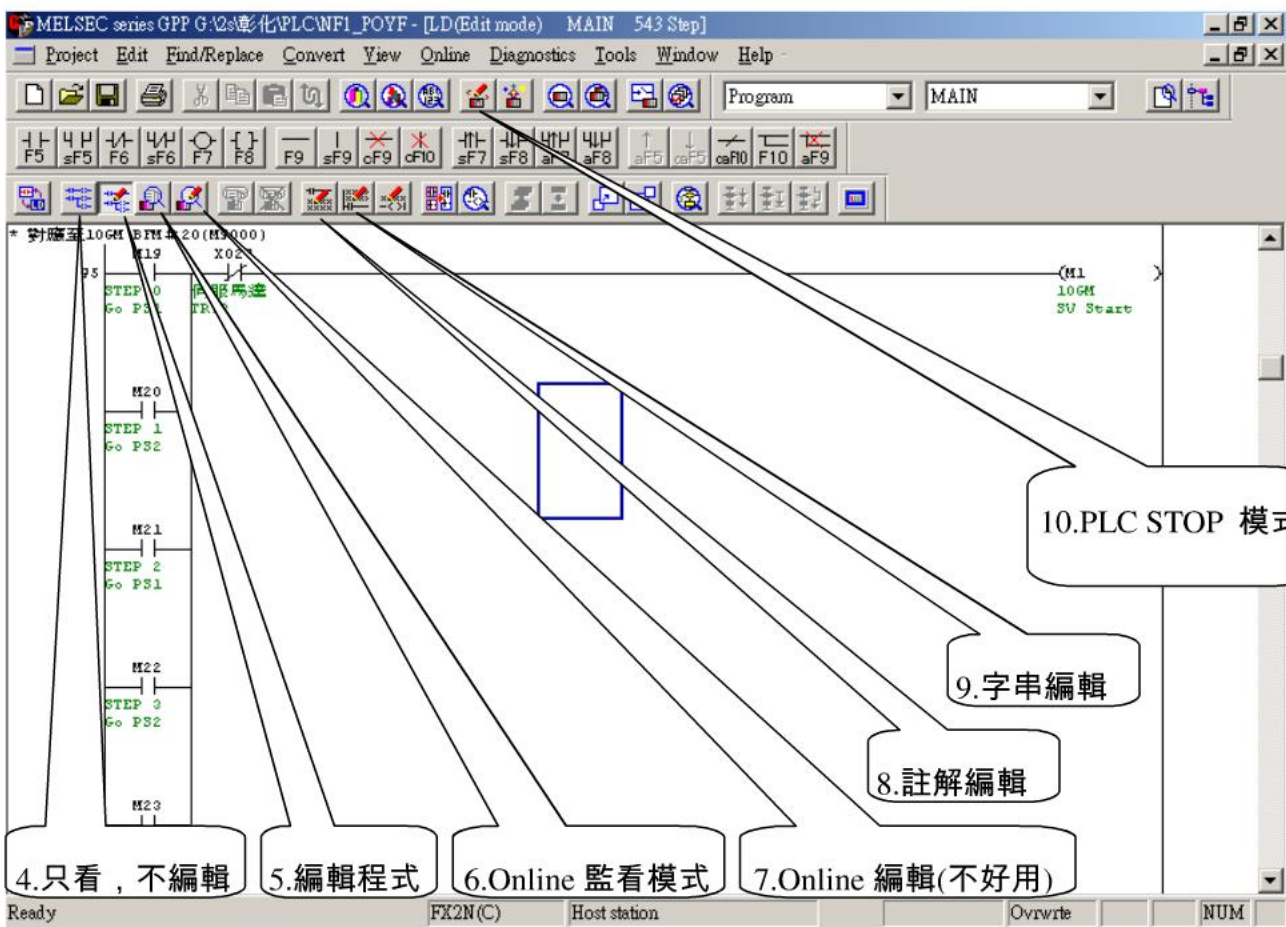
MELSEC series GPP G:\2s\彰化\PLC\NF1_POYF - [LD(Edit mode) MAIN 543 Step]
Project Edit Find/Replace Convert View Online Diagnostics Tools Window Help

Program MAIN

F5 sF5 F6 sF6 F7 F8 F9 sF9 cF9 cF10 sF7 sF8 aF7 aF8 aF5 caF5 caF10 F10 aF9

* 對應至10GM BFM #20(M9000)
95
M19
X02
STEP 0
Go PS1
伺服馬達
TR
(M1
10GM
SV Start

M20
STEP 1
Go PS2

M21
STEP 2
Go PS1

M22
STEP 3
Go PS2

M23

10.PLC STOP 模式

9.字串編輯

8.註解編輯

4.只看，不編輯

5.編輯程式

6.Online 監看模式

7.Online 編輯(不好用)

Ready FX2N(C) Host station Ovrwrte NUM